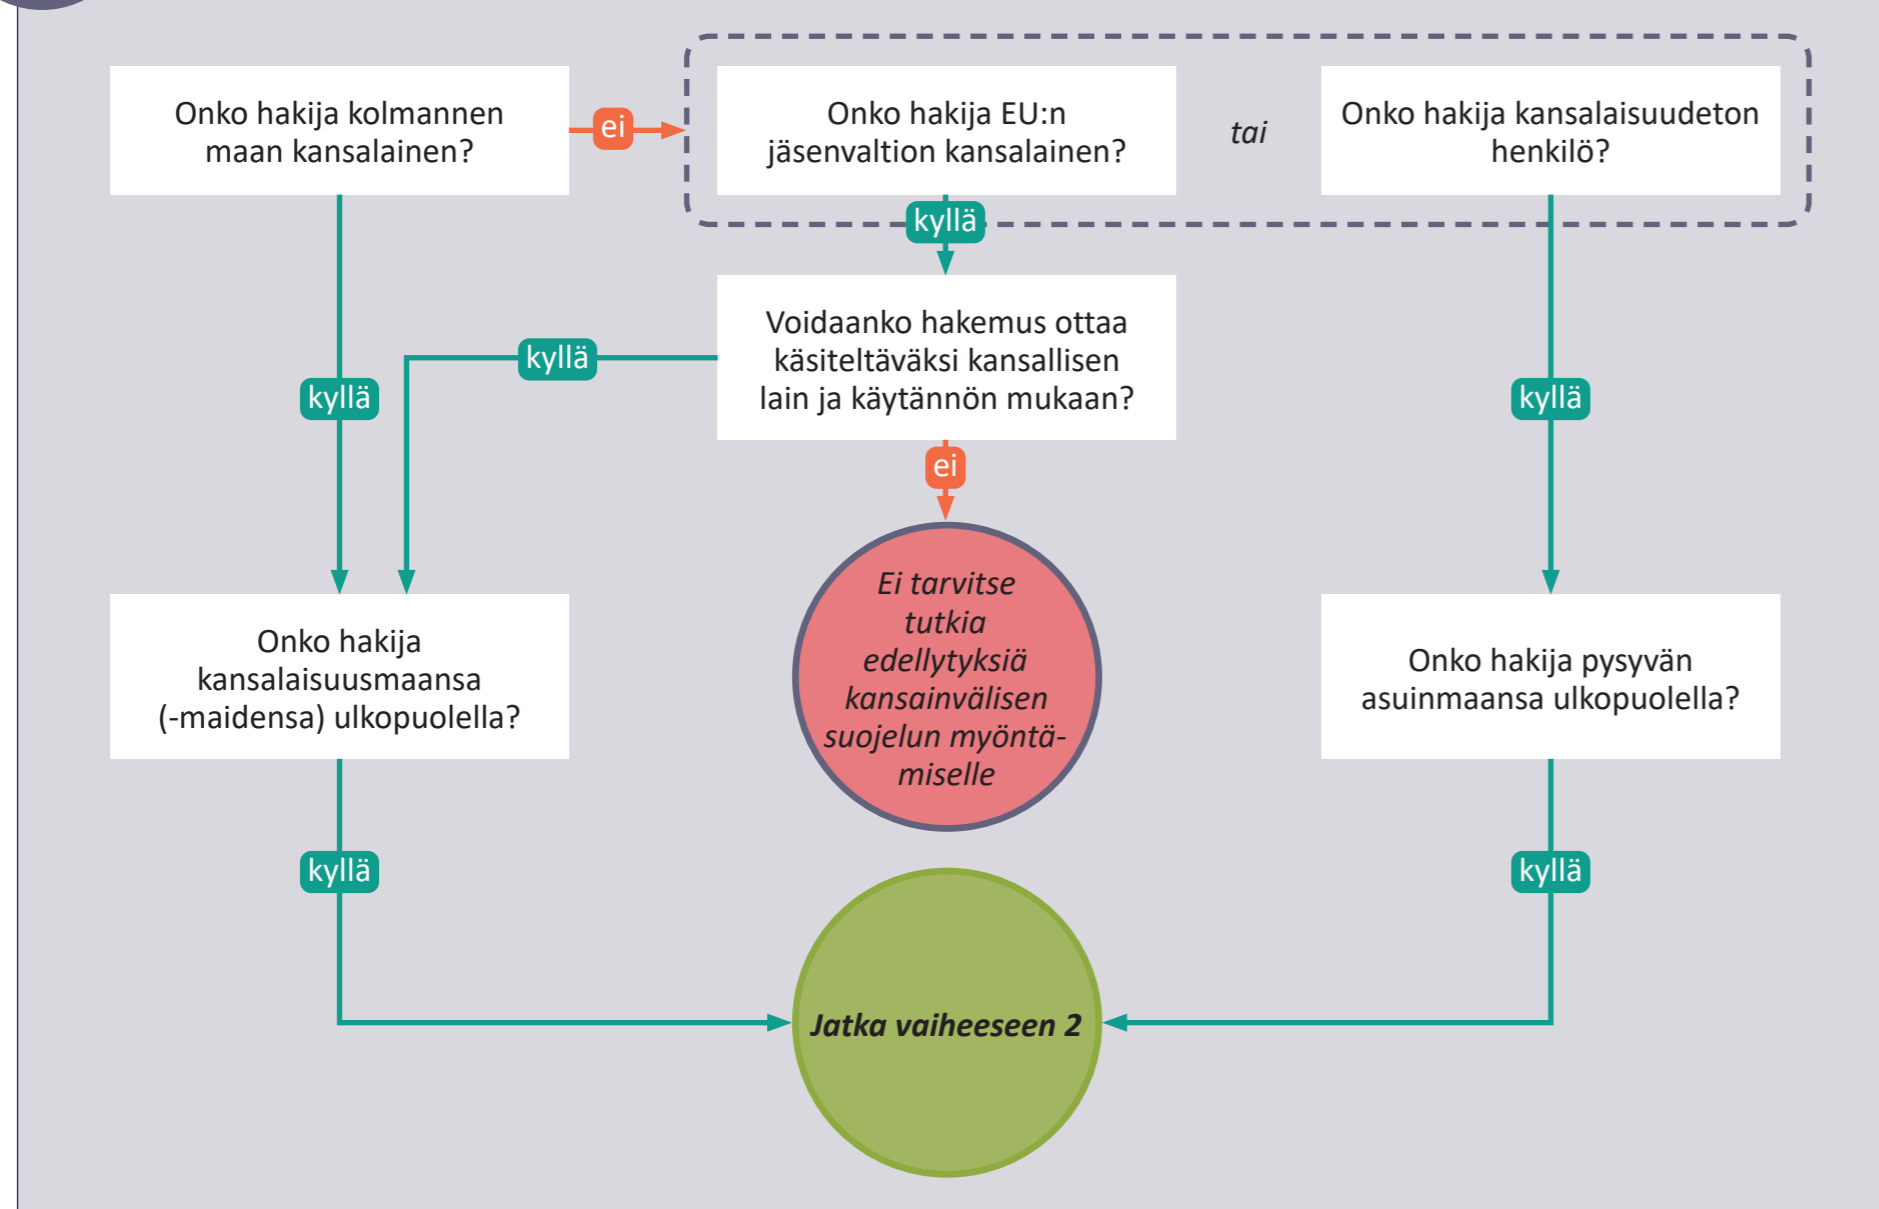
Onko hakija kolmannen maan kansalainen?

ei

Onko hakija EU:n jäsenvaltion kansalainen?

tai

Onko hakija kansalaisuudeton henkilö?

kyllä

Voidaanko hakemus ottaa käsiteltäväksi kansallisen lain ja käytännön mukaan?

kyllä

kyllä

kyllä

ei

Onko hakija kansalaisuusmaansa (-maidensa) ulkopuolella?

Ei tarvitse tutkia edellytyksiä kansainvälisen suojelun myöntämiselle

Onko hakija pysyvän asuinmaansa ulkopuolella?

kyllä

kyllä

Jatka vaiheeseen 2